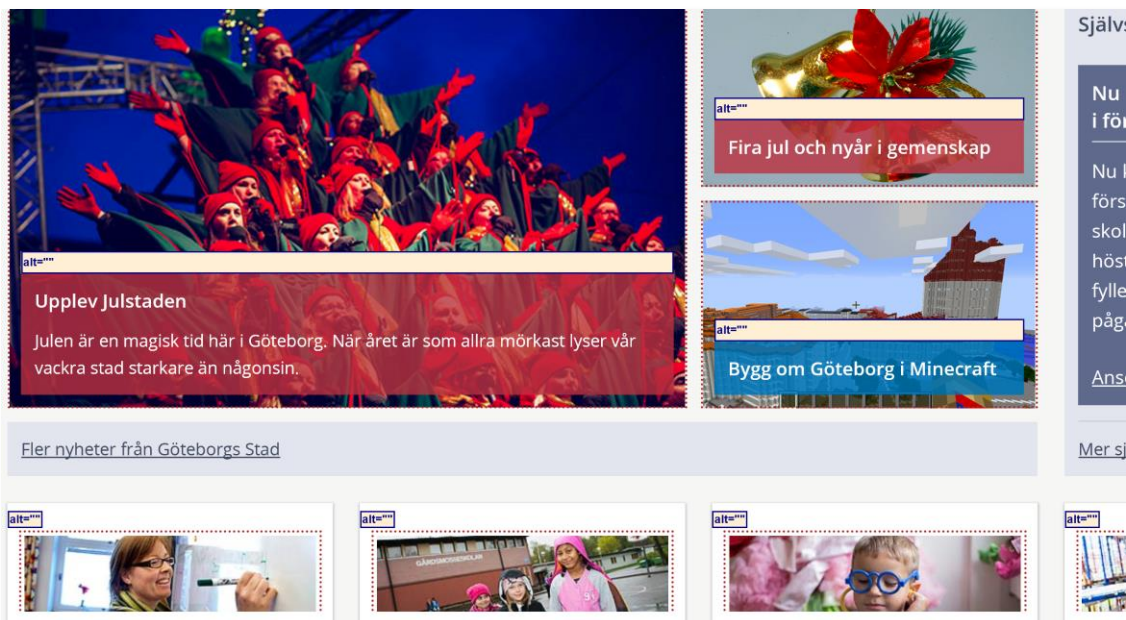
alt=""

Upplev Julstaden

Julen är en magisk tid här i Göteborg. När året är som allra mörkast lyser vår vackra stad starkare än någonsin.

alt=""

Fira jul och nyår i gemenskap

alt=""

Bygg om Göteborg i Minecraft

Fler nyheter från Göteborgs Stad

Självs

Nu
i för

Nu l
förs
skol
höst
fylle
påga

Ans

Mer sj

alt=""

alt=""

GÅRDSMOSSESKOLAN

alt=""

alt=""